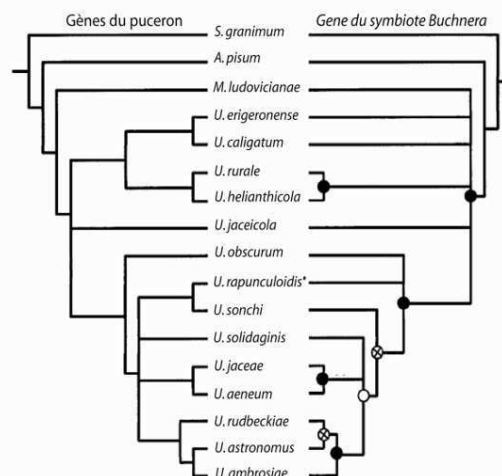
Gènes du puceron

Gene du symbiote Buchnera

S. granimum
A. pisum
M. ludovicianae
U. erigeronense
U. caligatum
U. rurale
U. helianthicola
U. jaceicola
U. obscurum
U. rapunculoidis*
U. sonchi
U. solidaginis
U. jaceae
U. aeneum
U. rudbeckiae
U. astronomus
U. ambrosiae